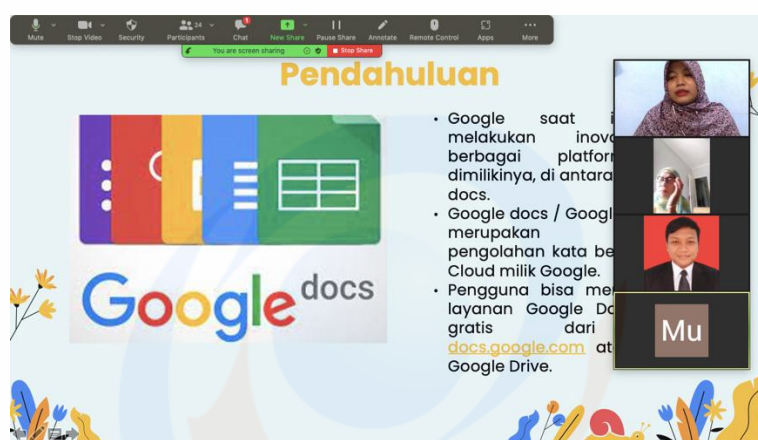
Mute Stop Video Security Participants 34 Chat 1 New Share Pause Share Annotate Remote Control Apps More

You are screen sharing Stop Share

Pendahuluan

Google docs

• Google saat i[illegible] melakukan inov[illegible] berbagai platfor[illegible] dimilikinya, di antara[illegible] docs.
• Google docs / Googl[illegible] merupakan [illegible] pengolahan kata be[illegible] Cloud milik Google.
• Pengguna bisa me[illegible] layanan Google D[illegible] gratis dari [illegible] docs.google.com at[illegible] Google Drive.

Mu